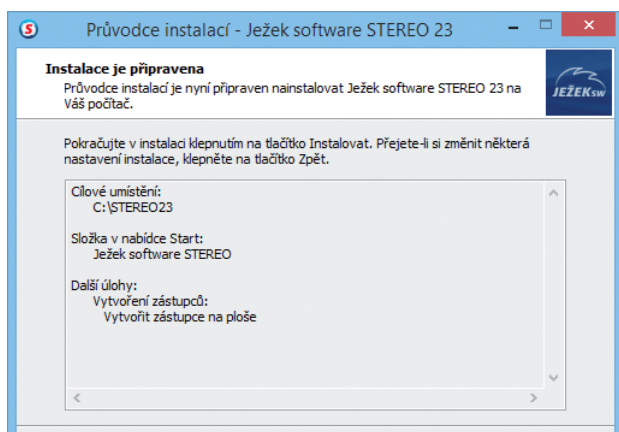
Průvodce instalací - Ježek software STEREO 23

Instalace je připravena
Průvodce instalací je nyní připraven nainstalovat Ježek software STEREO 23 na Váš počítač.

JEŽEK sw

Pokračujte v instalaci klepnutím na tlačítko Instalovat. Přejete-li si změnit některá nastavení instalace, klepněte na tlačítko Zpět.

Cílové umístění:
C:\STEREO23

Složka v nabídce Start:
Ježek software STEREO

Další úlohy:
Vytvoření zástupců:
Vytvořit zástupce na ploše